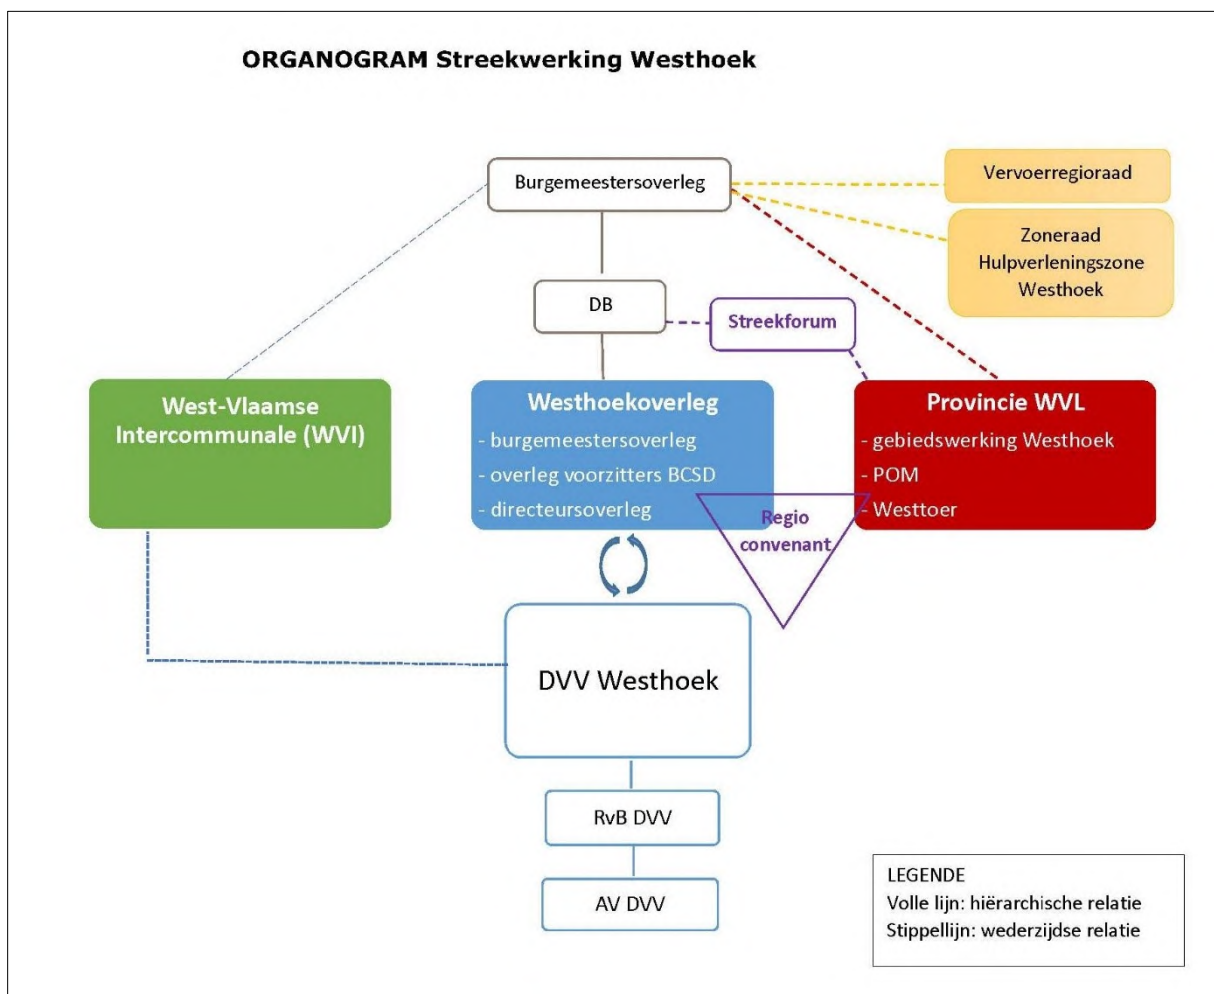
ORGANOGRAM Streekwerking Westhoek

Burgemeestersoverleg

Vervoerregioraad

Zoneraad Hulpverleningszone Westhoek

DB

Streekforum

West-Vlaamse Intercommunale (WVI)

Westhoekoverleg
- burgemeestersoverleg
- overleg voorzitters BCSD
- directeursoverleg

Provincie WVL
- gebiedswerking Westhoek
- POM
- Westtoer

Regio convenant

DVV Westhoek

RvB DVV

AV DVV

LEGENDE
Volle lijn: hiërarchische relatie
Stippellijn: wederzijdse relatie